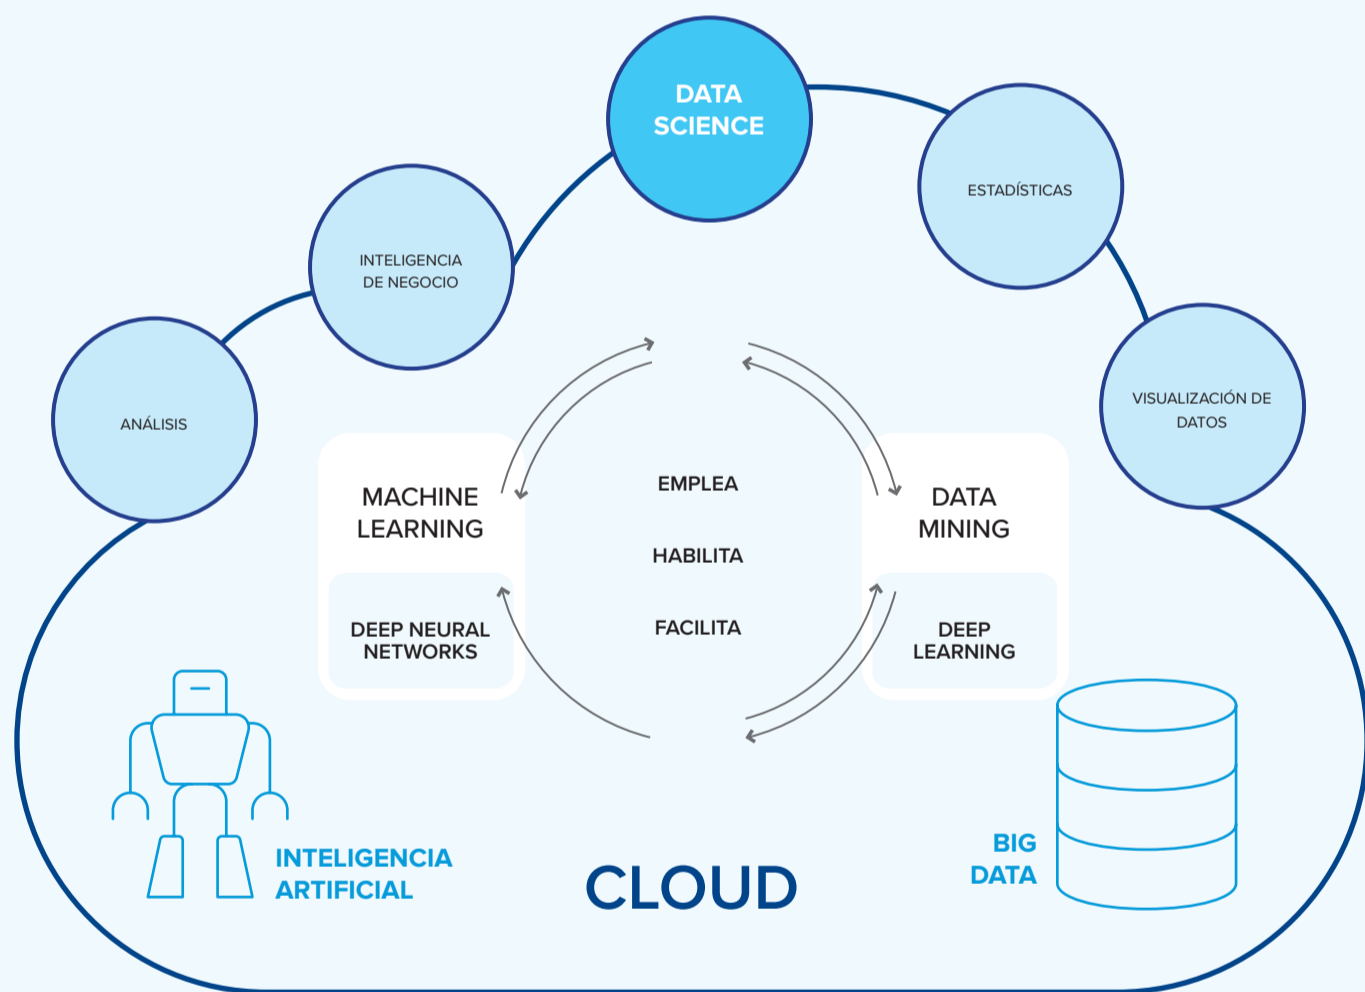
DATA SCIENCE

INTELIGENCIA DE NEGOCIO

ESTADÍSTICAS

ANÁLISIS

VISUALIZACIÓN DE DATOS

MACHINE LEARNING

DEEP NEURAL NETWORKS

EMPLEA

HABILITA

FACILITA

DATA MINING

DEEP LEARNING

INTELIGENCIA ARTIFICIAL

CLOUD

BIG DATA